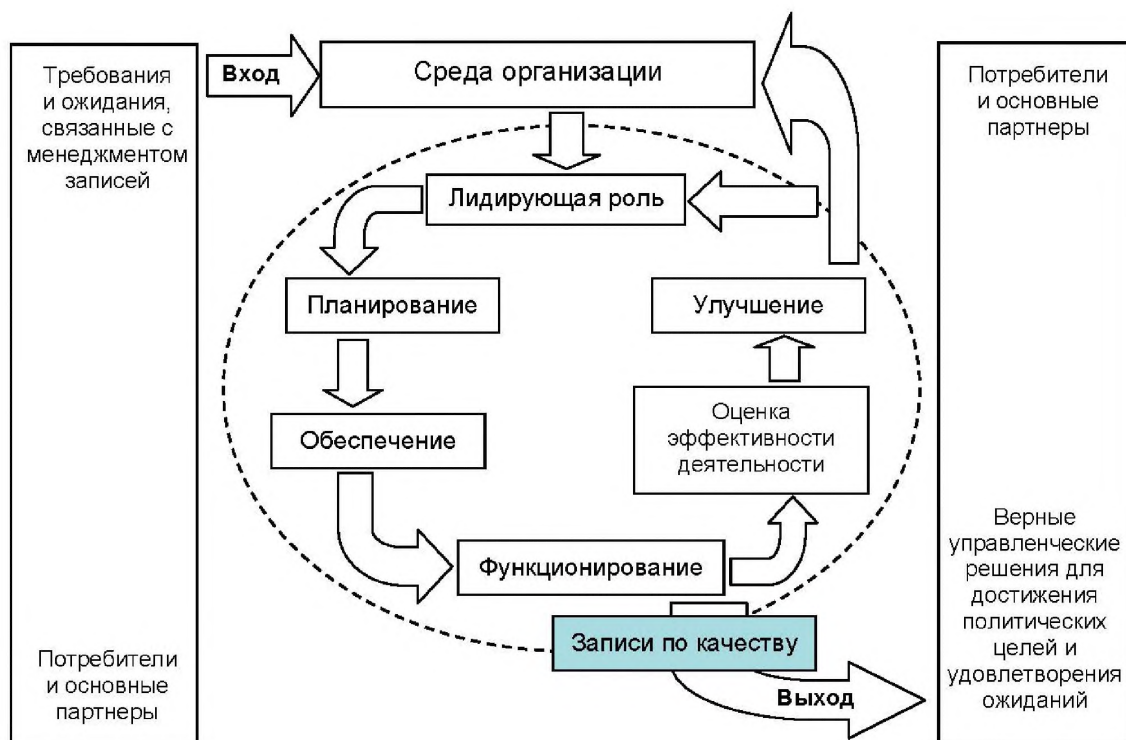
Требования и ожидания, связанные с менеджментом записей

Потребители и основные партнеры

Вход

Среда организации

Лидирующая роль

Планирование

Обеспечение

Функционирование

Записи по качеству

Выход

Оценка эффективности деятельности

Улучшение

Потребители и основные партнеры

Верные управленческие решения для достижения политических целей и удовлетворения ожиданий